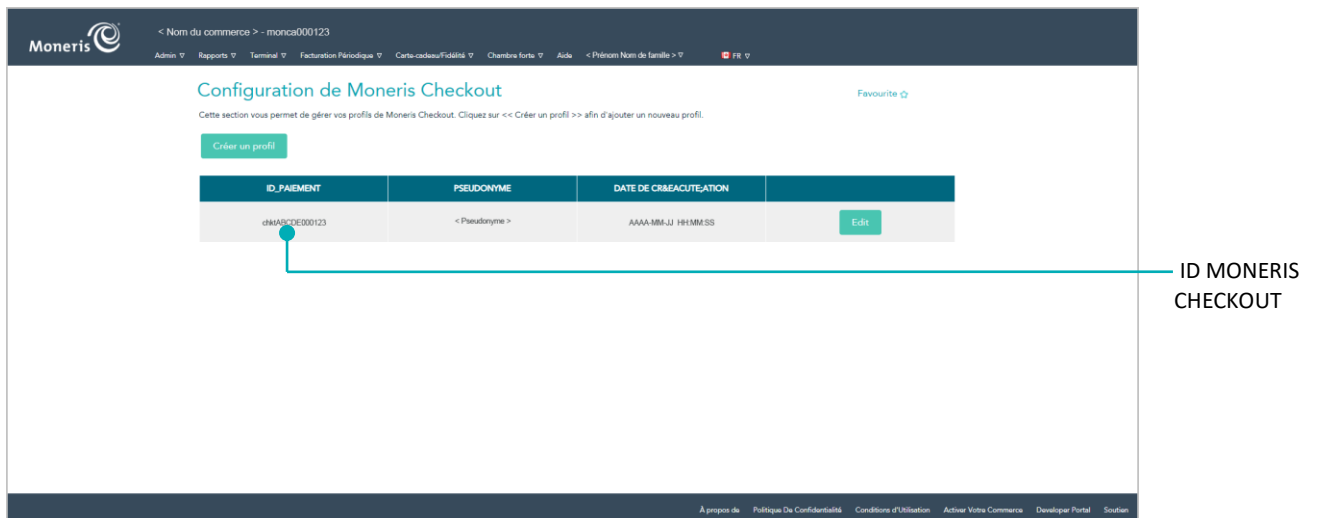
Moneris

< Nom du commerce > - monca000123

Admin ▽ Rapports ▽ Terminal ▽ Facturation Périodique ▽ Carte-cadeau/Fidélité ▽ Chambre forte ▽ Aide < Prénom Nom de famille > ▽ FR ▽

Configuration de Moneris Checkout

Favourite ☆

Cette section vous permet de gérer vos profils de Moneris Checkout. Cliquez sur << Créer un profil >> afin d'ajouter un nouveau profil.

Créer un profil

| ID_PAIEMENT | PSEUDONYME | DATE DE CR&EACUTE;ATION | |
|---|---|---|---|
| chktABCDE000123 | < Pseudonyme > | AAAA-MM-JJ HH:MM:SS | Edit |

ID MONERIS CHECKOUT

À propos de Politique De Confidentialité Conditions d'Utilisation Activer Votre Commerce Developer Portal Soutien